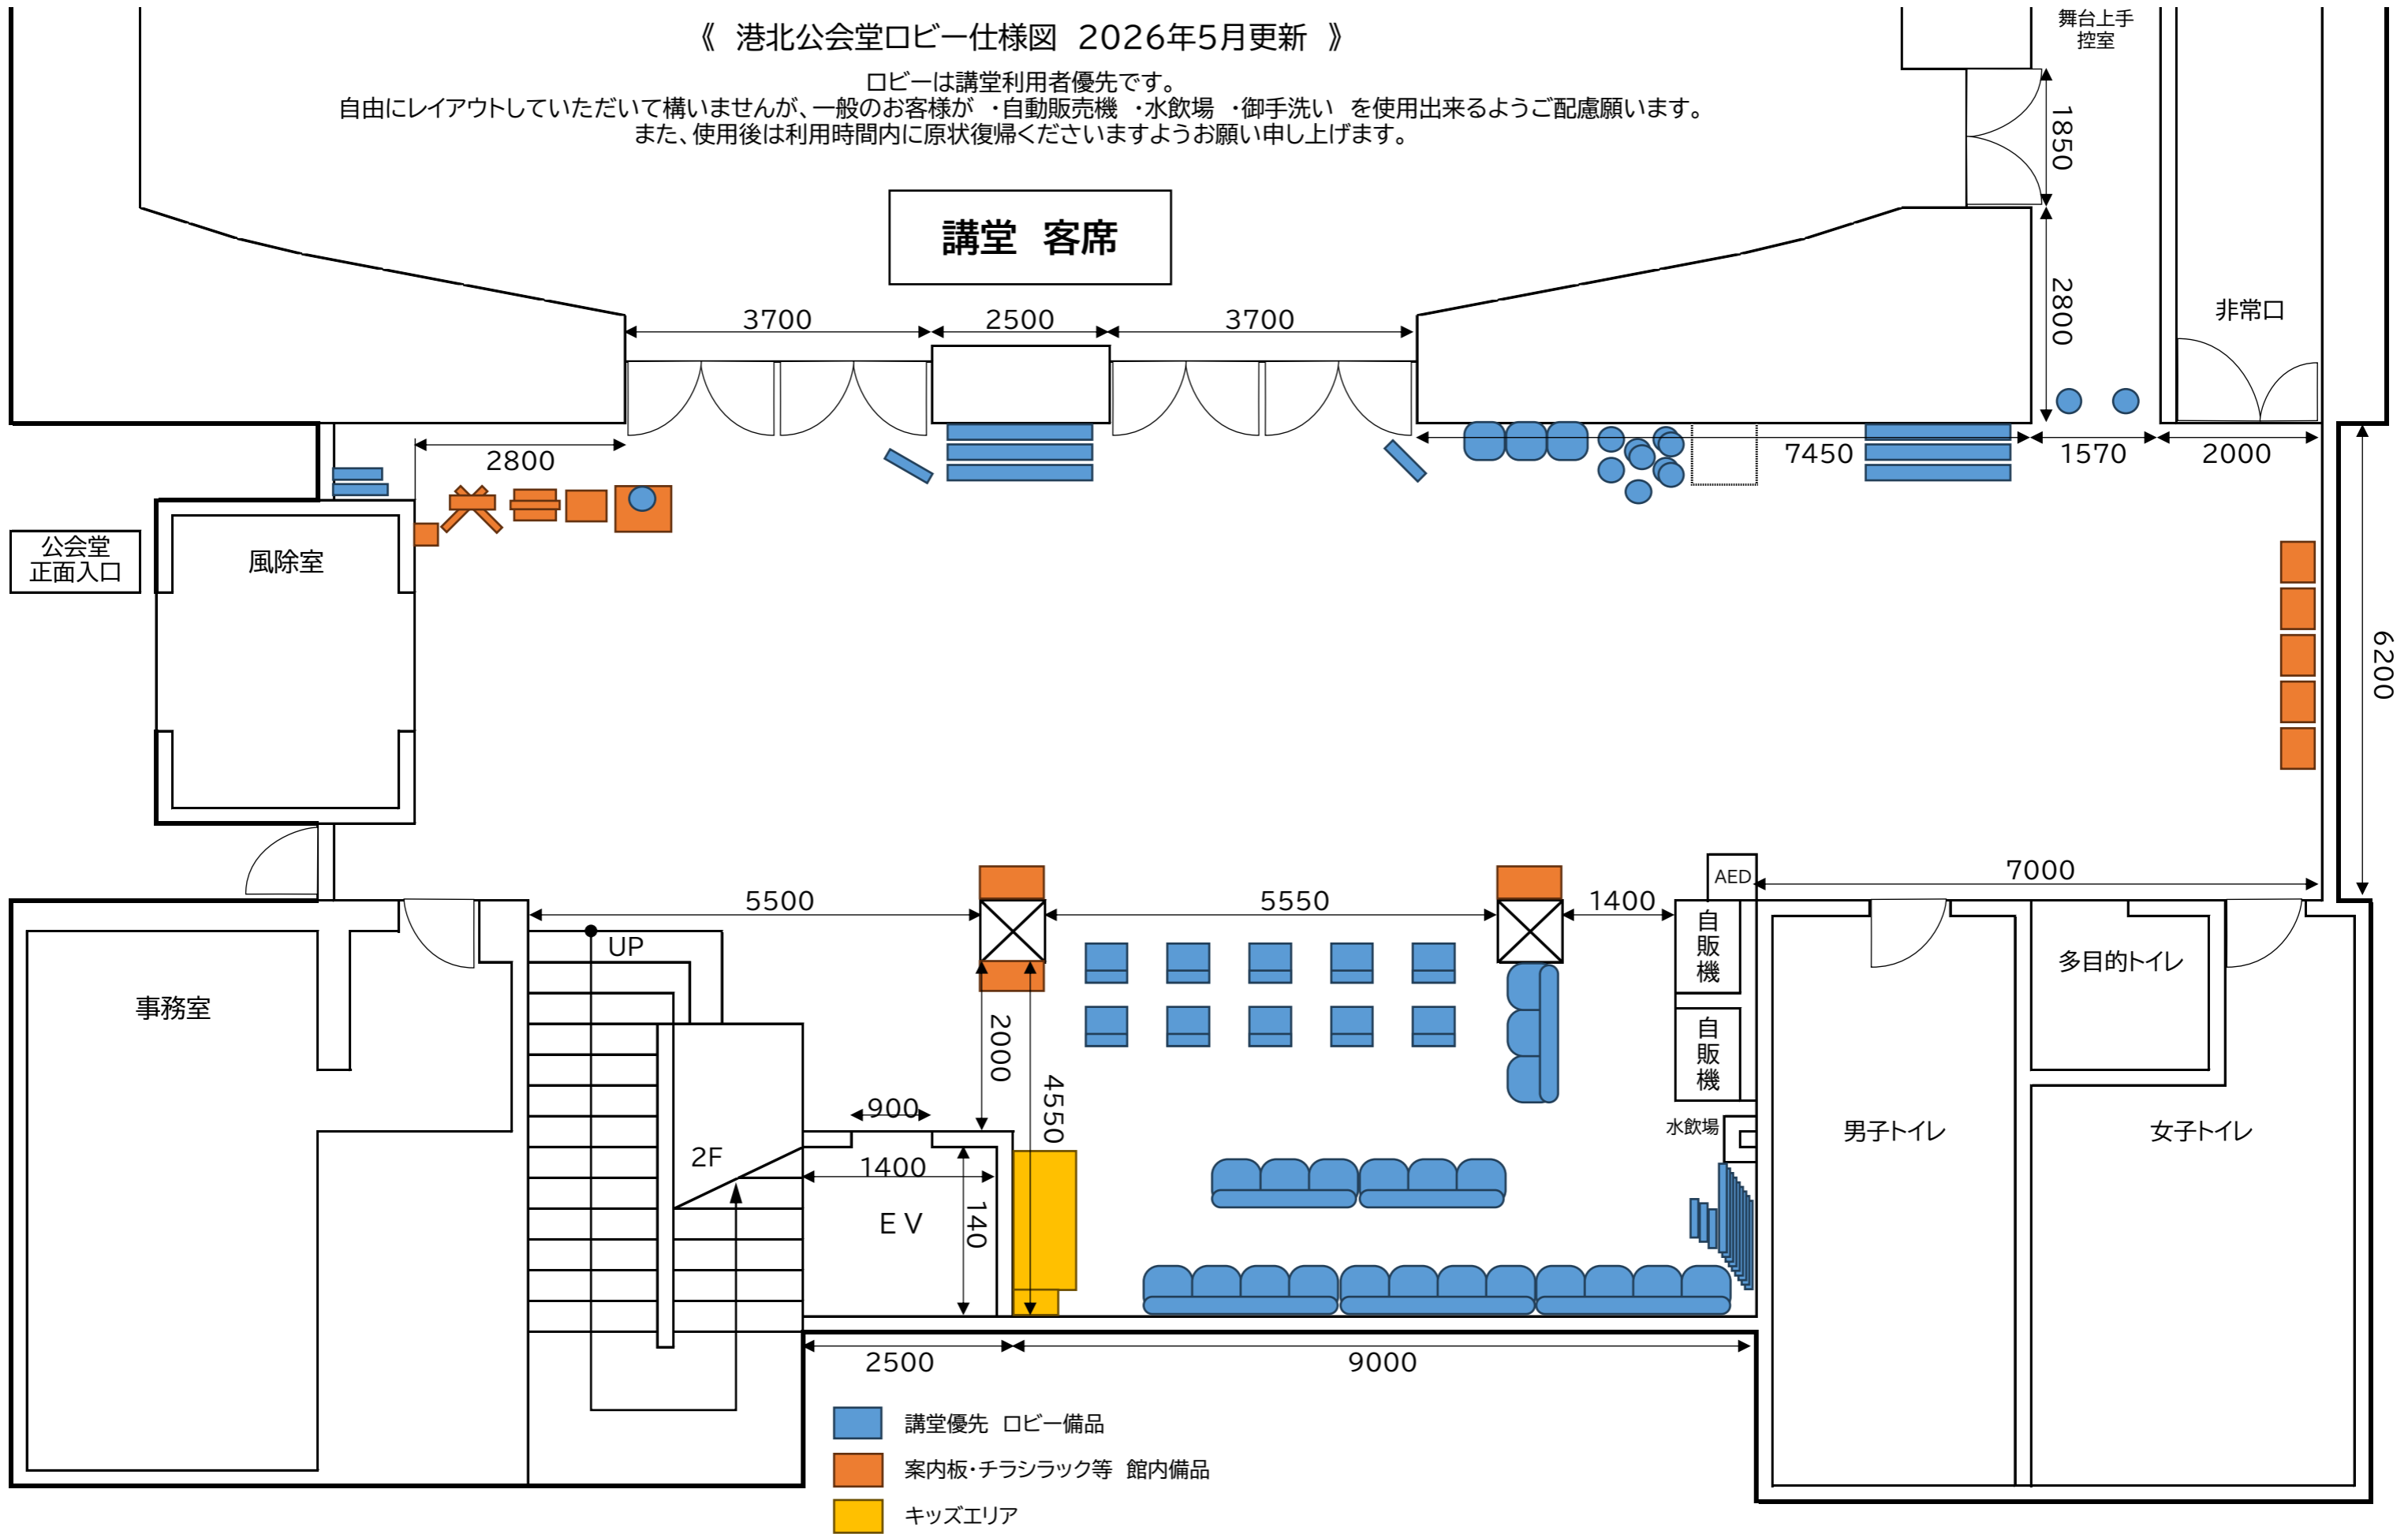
《 港北公会堂ロビー仕様図 2026年5月更新 》

ロビーは講堂利用者優先です。
自由にレイアウトしていただいて構いませんが、一般のお客様が ・自動販売機 ・水飲場 ・御手洗い を使用出来るようご配慮願います。
また、使用後は利用時間内に原状復帰くださいますようお願い申し上げます。

舞台上手控室

1850

講堂 客席

2800

非常口

3700
2500
3700

2800

7450
1570
2000

公会堂正面入口

風除室

6200

AED

7000

5500
5550
1400

UP

事務室

自販機

自販機

多目的トイレ

2000

4550

900

水飲場

男子トイレ

女子トイレ

2F

1400

EV

140

2500
9000

講堂優先 ロビー備品
案内板・チラシラック等 館内備品
キッズエリア